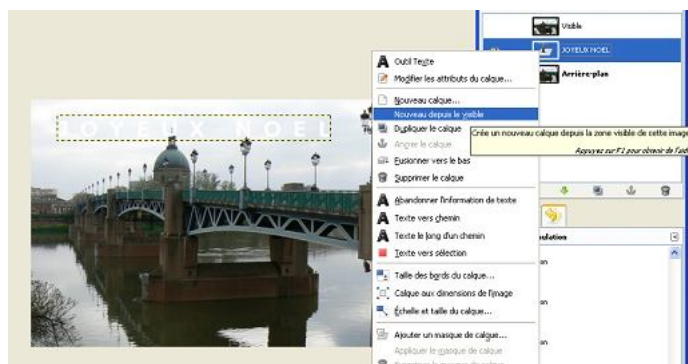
Visible
JOYEUX NOEL
Arrière-plan

JOYEUX NOEL

Outil Texte
Modifier les attributs du calque...
Nouveau calque...
Nouveau depuis le visible
Dupliquer le calque
Ancrer le calque
Fusionner vers le bas
Supprimer le calque
Abandonner l'information de texte
Texte vers chemin
Texte le long d'un chemin
Texte vers sélection
Taille des bords du calque...
Calque aux dimensions de l'image
Échelle et taille du calque...
Ajouter un masque de calque...
Appliquer le masque de calque

Crée un nouveau calque depuis la zone visible de cette image
Appuyez sur F1 pour obtenir de l'aide

ulation
on
on
on